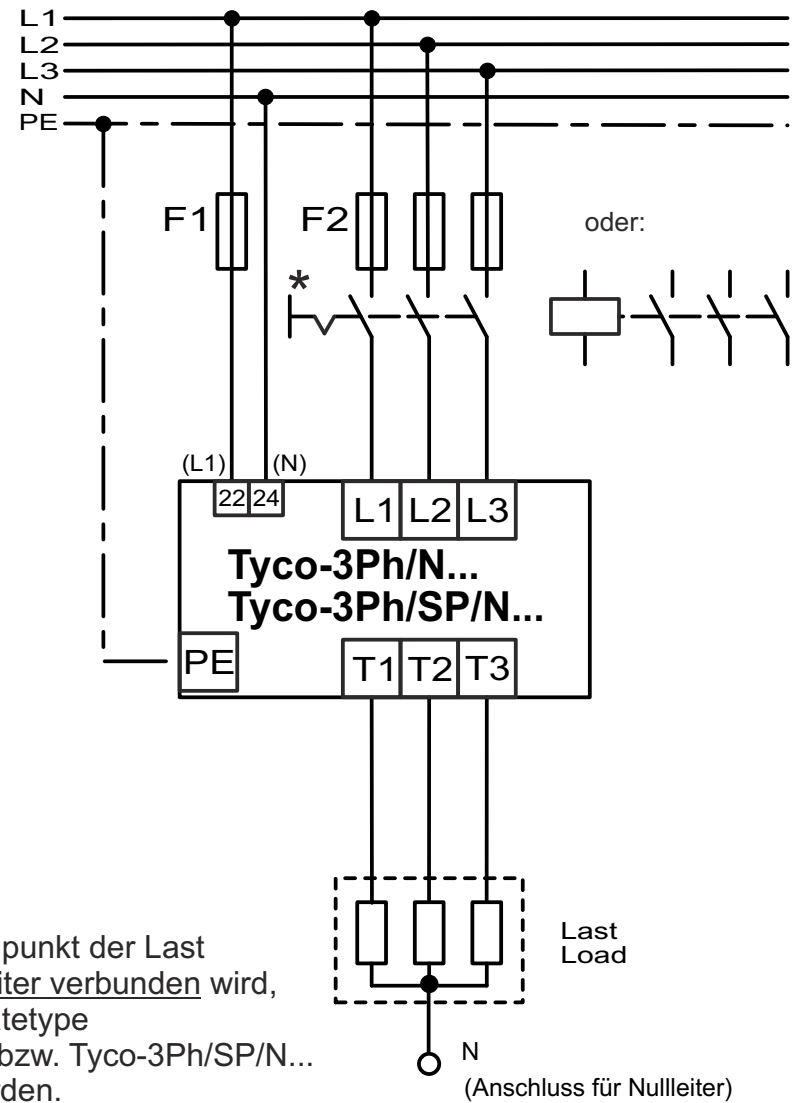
L1
L2
L3
N
PE

F1
F2
oder:
*

(L1)
(N)
22
24
L1
L2
L3
Tyco-3Ph/N...
Tyco-3Ph/SP/N...
PE
T1
T2
T3

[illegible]punkt der Last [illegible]iter verbunden wird, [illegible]tetype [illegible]bzw. Tyco-3Ph/SP/N... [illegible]den.

Last
Load

N
(Anschluss für Nullleiter)